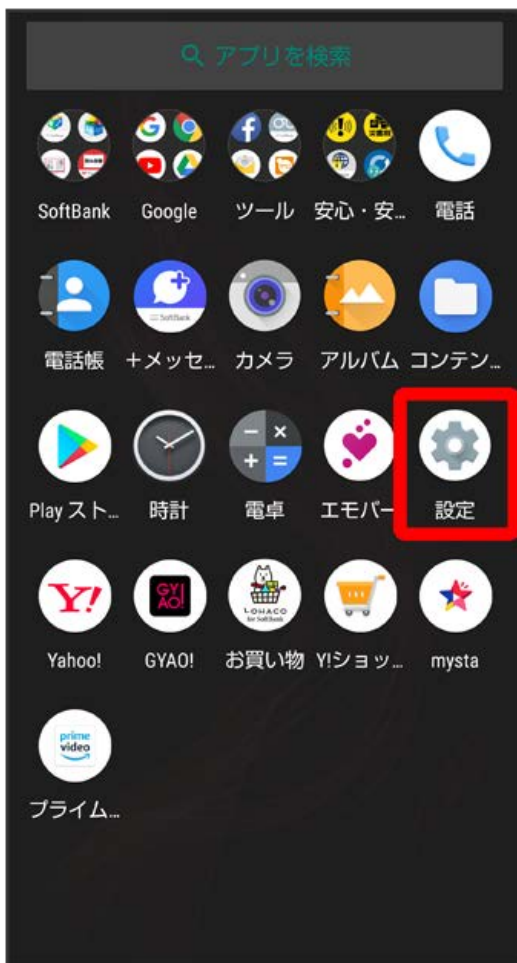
アプリを検索

SoftBank
Google
ツール
安心・安…
電話

電話帳
+メッセ…
カメラ
アルバム
コンテン…

Play スト…
時計
電卓
エモパー
設定

Y!
Yahoo!
GYAO!
GYAO!
LOHACO
お買い物
Y!ショッ…
mysta

prime video
プライム…